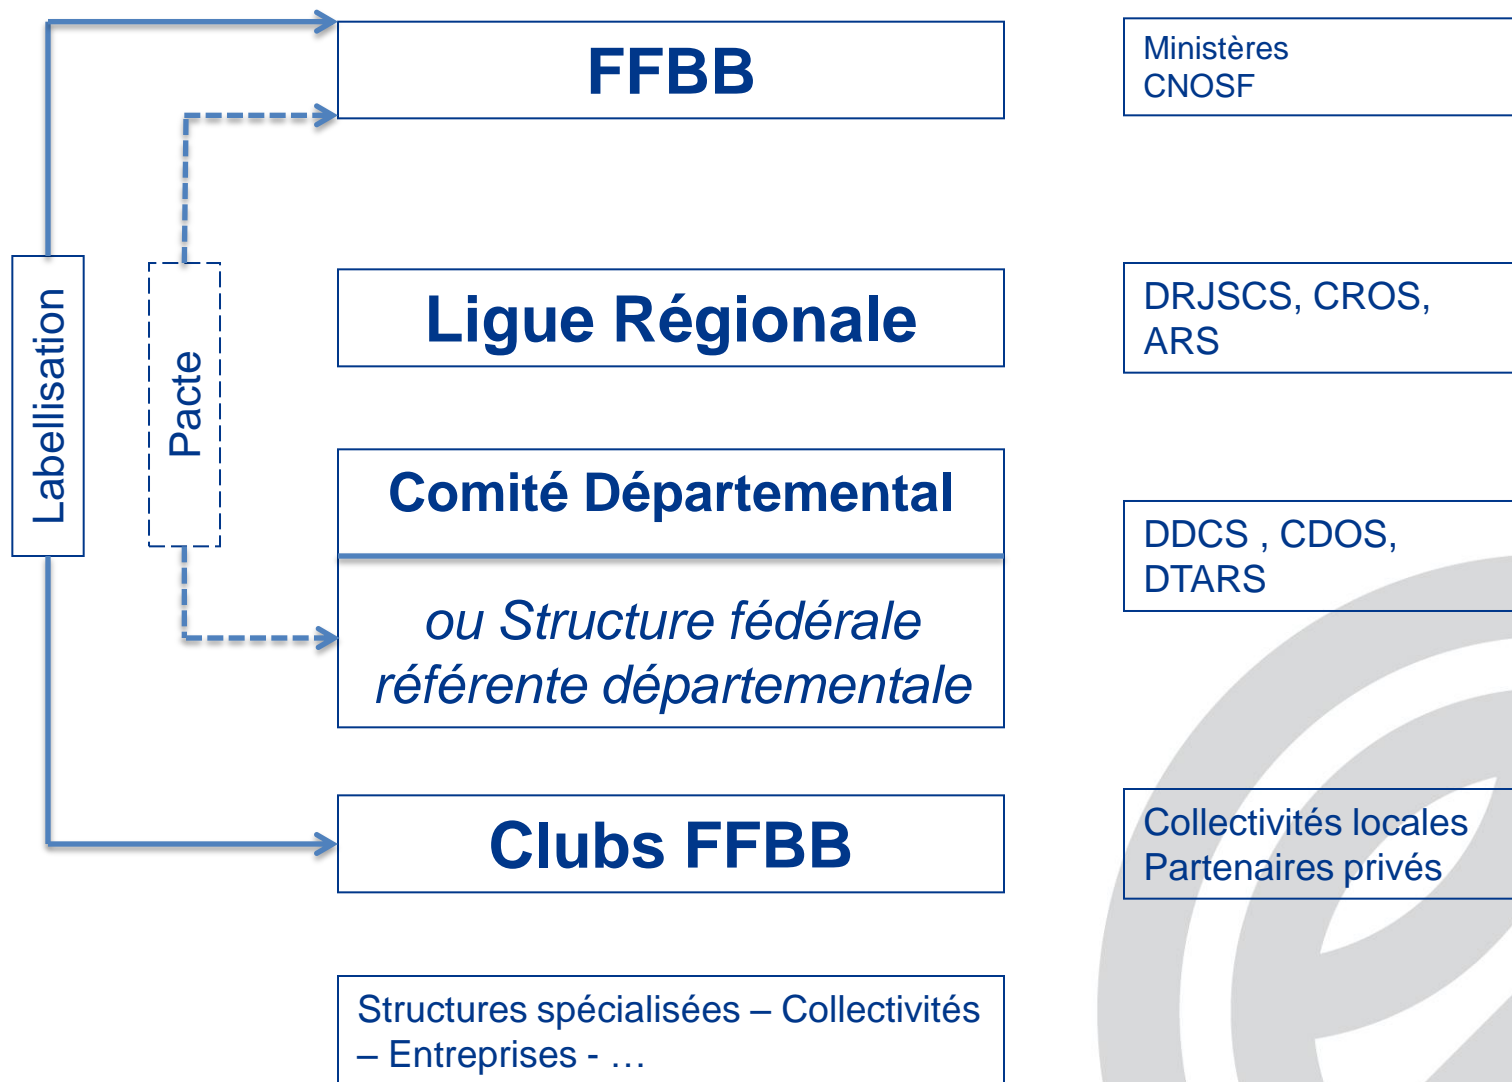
Labellisation

Pacte

FFBB

Ministères
CNOSF

Ligue Régionale

DRJSCS, CROS, ARS

Comité Départemental

ou Structure fédérale référente départementale

DDCS , CDOS, DTARS

Clubs FFBB

Collectivités locales
Partenaires privés

Structures spécialisées – Collectivités – Entreprises - …